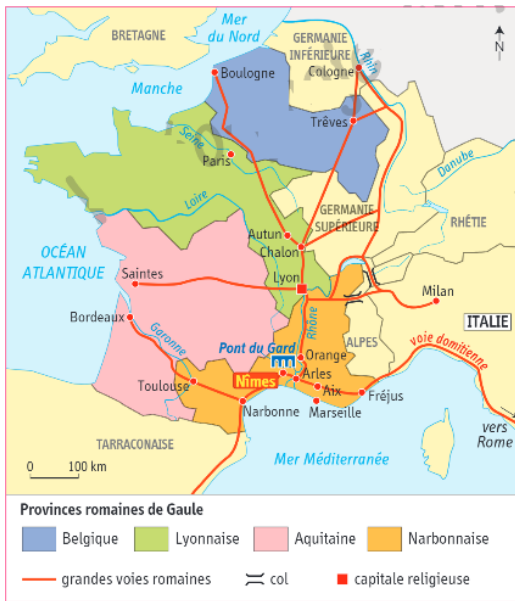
Mer du Nord
BRETAGNE
GERMANIE INFÉRIEURE
N
Rhin
Boulogne
Cologne
Manche
Trêves
Seine
Paris
Danube
Loire
GERMANIE SUPÉRIEURE
RHÉTIE
Autun
Chalon
OCÉAN ATLANTIQUE
Lyon
Saintes
Milan
Bordeaux
ITALIE
Garonne
Rhône
ALPES
Pont du Gard
Orange
voie domitienne
Nîmes
Arles
Toulouse
Aix
Fréjus
Narbonne
Marseille
vers Rome
TARRACONAISE
0
100 km
Mer Méditerranée

Provinces romaines de Gaule
Belgique
Lyonnaise
Aquitaine
Narbonnaise
grandes voies romaines
col
capitale religieuse